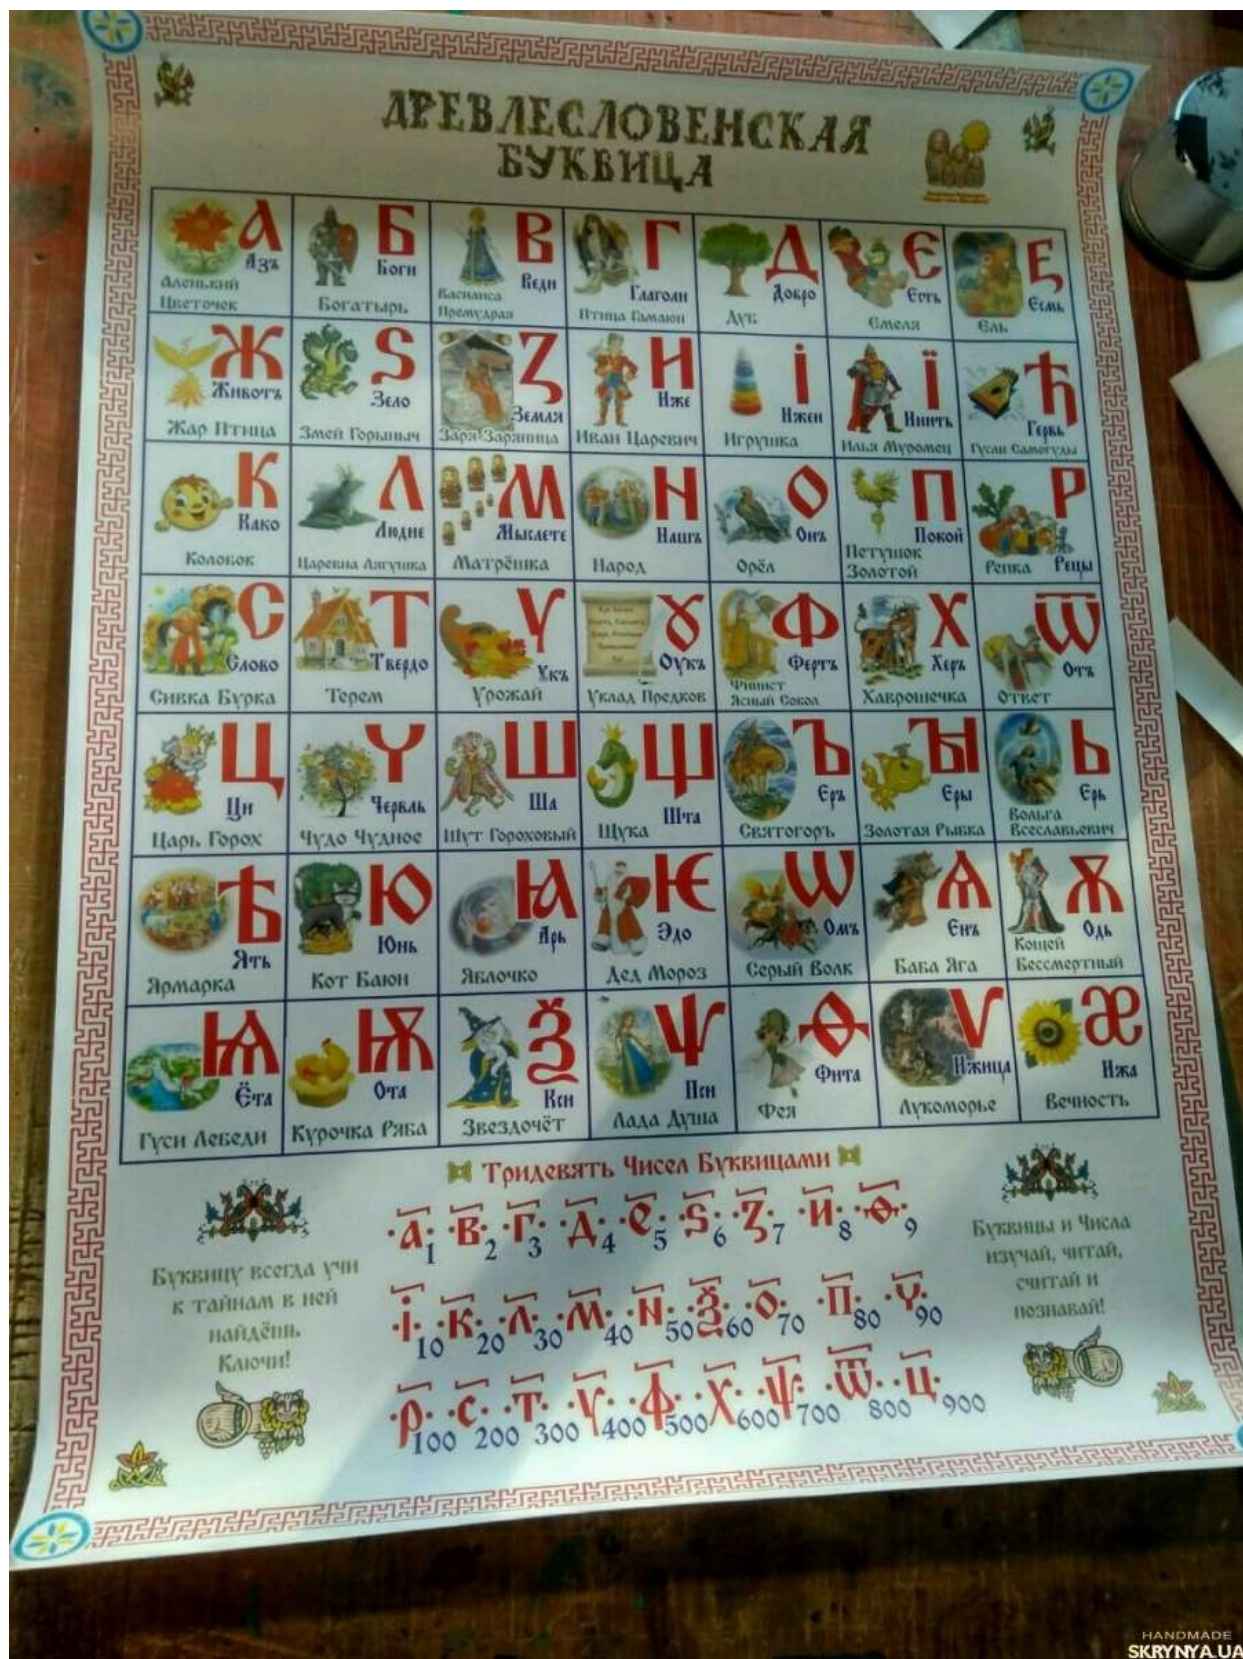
ДРЕВЛЕСЛОВЕНСКАЯ БУКВИЦА

| | | | | | | |
|---|---|---|---|---|---|---|
| А Азъ Аленький Цветочек | Б Боги Богатырь | В Веди Василиса Премудрая | Г Глаголи Птица Гамаюн | Д Добро Дуб | Є Есть Емеля | Е Есмь Ель |
| Ж Животъ Жар Птица | S Зело Змей Горыныч | Z Земля Заря Заряница | И Иже Иван Царевич | І Ижеи Игрушка | Ї Инить Илья Муромец | Ћ Гервь Гусли Самогуды |
| К Како Колобок | Л Люди Царевна Лягушка | М Мыслете Матрёшка | Н Нашъ Народ | О Онъ Орёл | П Покой Петушок Золотой | Р Рецы Репка |
| С Слово Сивка Бурка | Т Твердо Терем | Ѵ Укъ Урожай | Ȣ Оукъ Уклад Предков | Ф Ферть Финист Ясный Сокол | Х Херъ Хаврошечка | Ѿ Отъ Ответ |
| Ц Ци Царь Горох | Ч Червль Чудо Чудное | Ш Ша Шут Гороховый | Щ Шта Щука | Ъ Еръ Святогоръ | Ы Еры Золотая Рыбка | Ь Ерь Вольга Всеславьевич |
| Ѣ Ять Ярмарка | Ю Юнь Кот Баюн | Ꙗ Арь Яблочко | Ѥ Эдо Дед Мороз | Ѡ Омъ Серый Волк | Ѧ Енъ Баба Яга | Ѫ Одь Кощей Бессмертный |
| Ѩ Ёта Гуси Лебеди | Ѭ Ота Курочка Ряба | Ѯ Кси Звездочёт | Ѱ Пси Лада Душа | Ѳ Фита Фея | Ѵ Ижица Лукоморье | Ѣ Ижа Вечность |

Тридевять Чисел Буквицами

Буквицу всегда учи к тайнам в ней найдёшь Ключи!

А 1 В 2 Г 3 Д 4 Є 5 S 6 Z 7 И 8 Ѳ 9
І 10 К 20 Л 30 М 40 Н 50 Ѯ 60 О 70 П 80 Ч 90
Р 100 С 200 Т 300 Ѵ 400 Ф 500 Х 600 Ѱ 700 Ѿ 800 Ц 900

Буквицы и Числа изучай, читай, считай и познавай!

HANDMADE SKRYNYA.UA